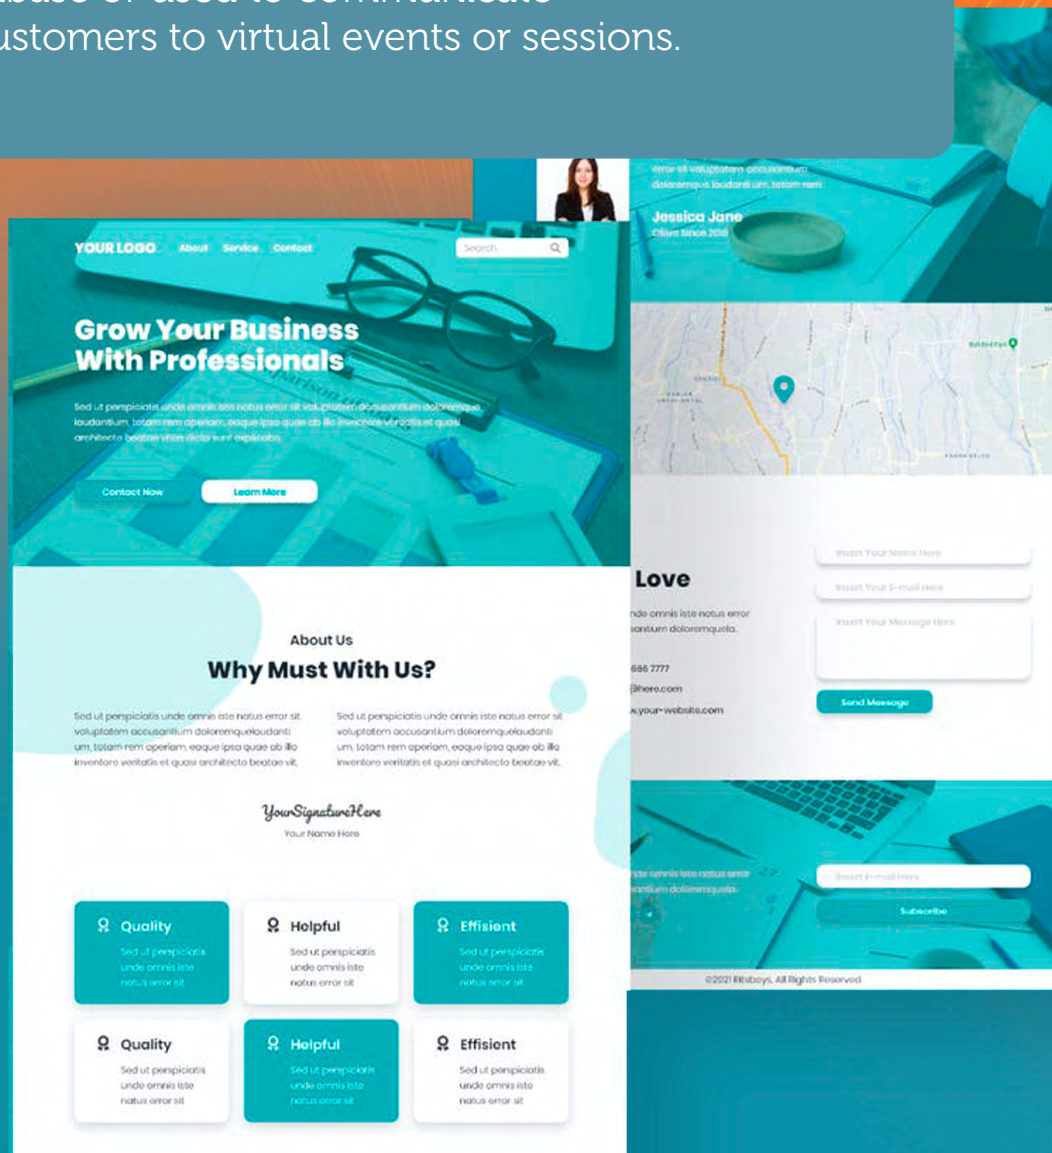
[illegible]
ustomers to virtual events or sessions.

error sit voluptatem accusantium doloremque laudantium, totam rem

Jessica Jane
Client Since 2018

YOUR LOGO About Service Contact Search

Grow Your Business With Professionals

Sed ut perspiciatis unde omnis iste natus error sit voluptatem accusantium doloremque laudantium, totam rem aperiam, eaque ipsa quae ab illo inventore veritatis et quasi architecto beatae vitae dicta sunt explicabo.

Contact Now Learn More

About Us
Why Must With Us?

Sed ut perspiciatis unde omnis iste natus error sit voluptatem accusantium doloremquelaudanti um, totam rem aperiam, eaque ipsa quae ab illo inventore veritatis et quasi architecto beatae vit.

Sed ut perspiciatis unde omnis iste natus error sit voluptatem accusantium doloremquelaudanti um, totam rem aperiam, eaque ipsa quae ab illo inventore veritatis et quasi architecto beatae vit.

YourSignatureHere
Your Name Here

Quality
Sed ut perspiciatis unde omnis iste natus error sit

Helpful
Sed ut perspiciatis unde omnis iste natus error sit

Effisient
Sed ut perspiciatis unde omnis iste natus error sit

Quality
Sed ut perspiciatis unde omnis iste natus error sit

Helpful
Sed ut perspiciatis unde omnis iste natus error sit

Effisient
Sed ut perspiciatis unde omnis iste natus error sit

Love
nde omnis iste natus error
santium doloremquela.

666 7777
@here.com
.your-website.com

Insert Your Name Here
Insert Your E-mail Here
Insert Your Message Here
Send Message

iste omnis iste natus error
santium doloremquela.

Insert E-mail Here
Subscribe

©2021 Ritaboys. All Rights Reserved